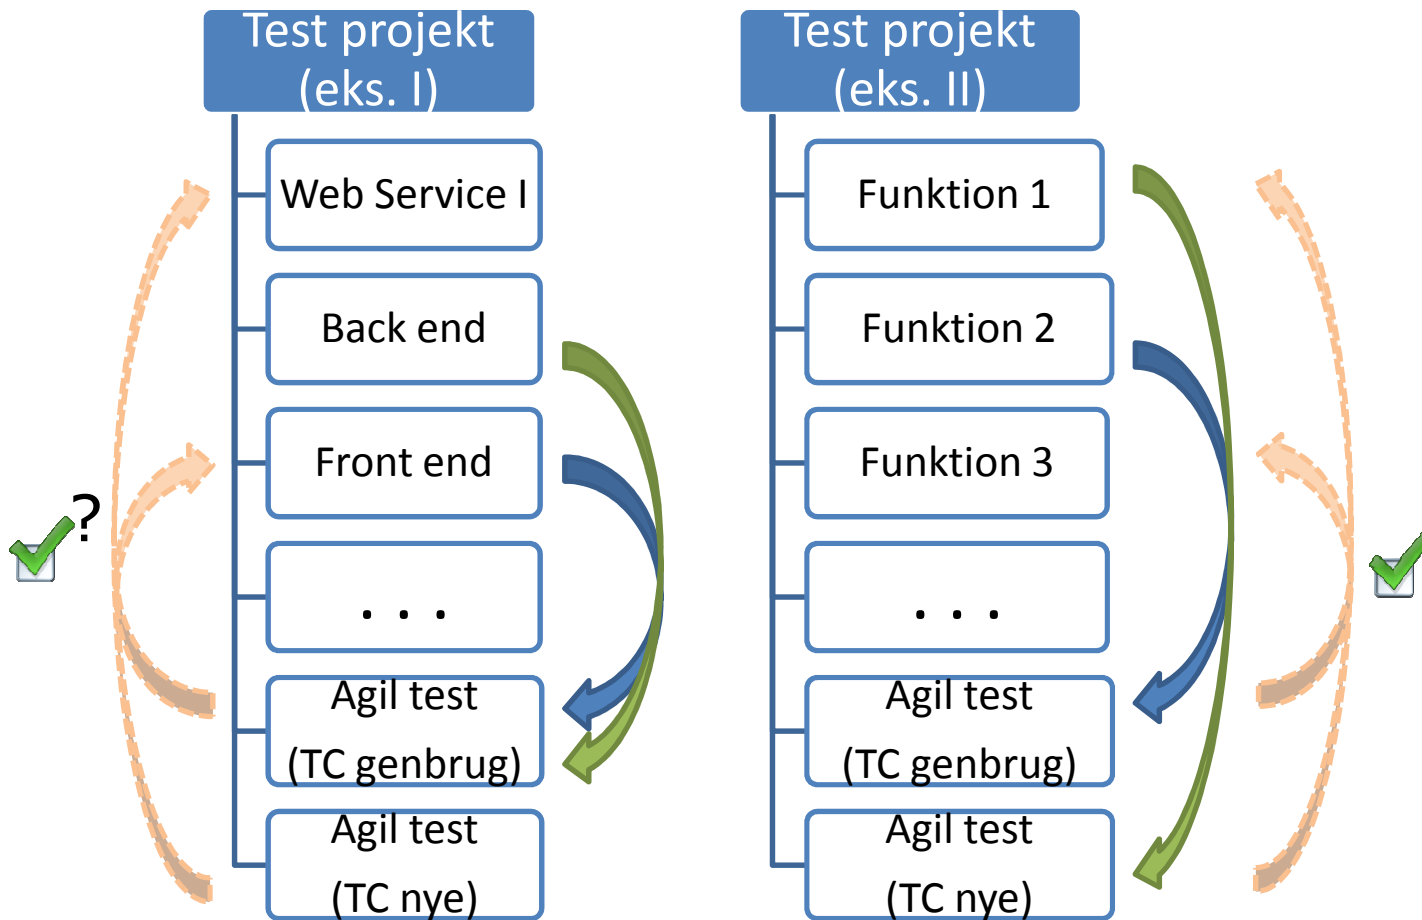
Test projekt (eks. I)

Web Service I

Back end

Front end

. . .

Agil test (TC genbrug)

Agil test (TC nye)

?

Test projekt (eks. II)

Funktion 1

Funktion 2

Funktion 3

. . .

Agil test (TC genbrug)

Agil test (TC nye)